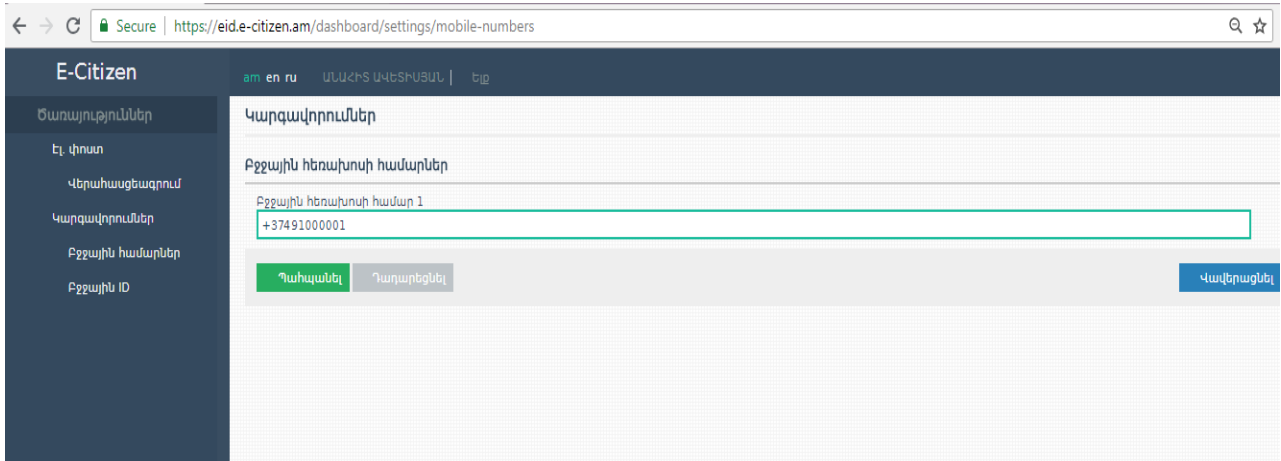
Secure | https://eid.e-citizen.am/dashboard/settings/mobile-numbers

E-Citizen

am en ru ԱՆԱՀԻՏ ԱՎԵՏԻՍՅԱՆ | Ելք

Ծառայություններ

Էլ. փոստ

Վերահաստատում

Կարգավորումներ

Բջջային համարներ

Բջջային ID

Կարգավորումներ

Բջջային հեռախոսի համարներ

Բջջային հեռախոսի համար 1

+37491000001

Պահպանել

Դադարեցնել

Վավերացնել